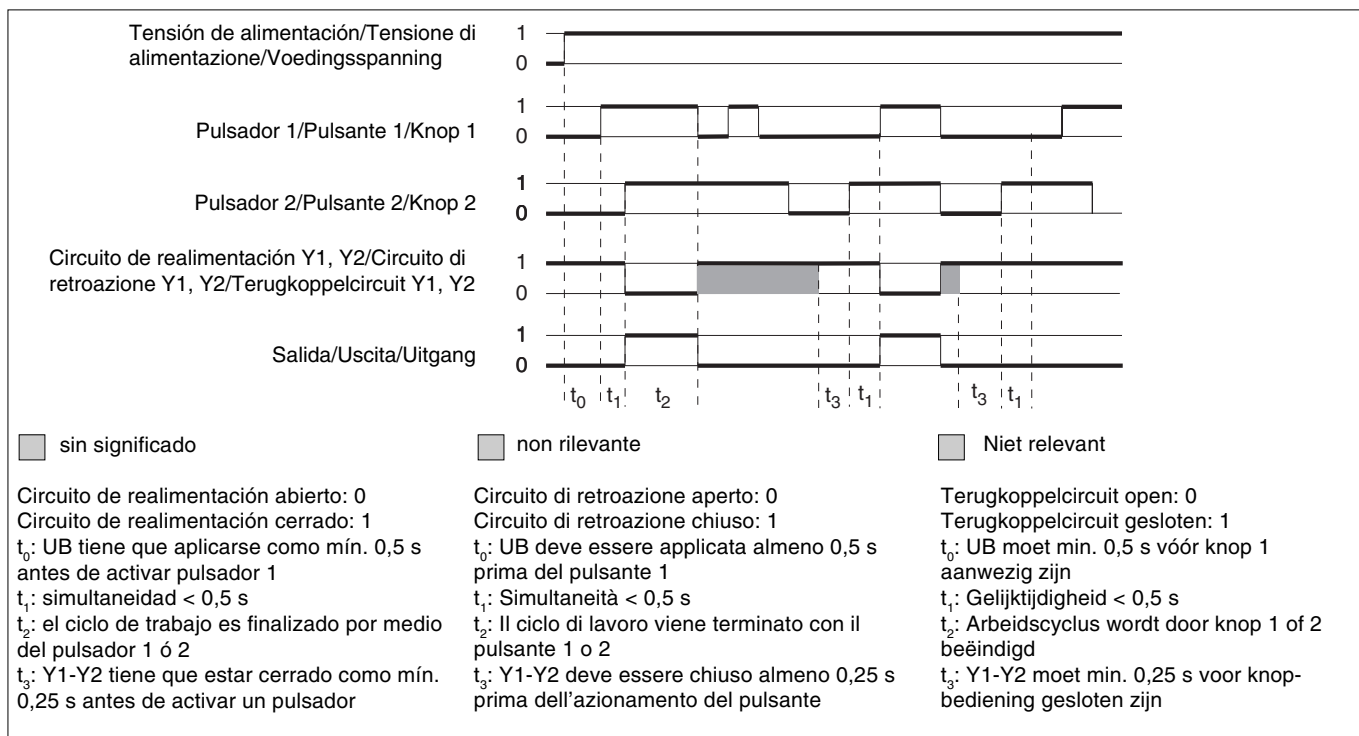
Tensión de alimentación/Tensione di alimentazione/Voedingsspanning
1
0

Pulsador 1/Pulsante 1/Knop 1
1
0

Pulsador 2/Pulsante 2/Knop 2
1
0

Circuito de realimentación Y1, Y2/Circuito di retroazione Y1, Y2/Terugkoppelcircuit Y1, Y2
1
0

Salida/Uscita/Uitgang
1
0

$t_0$ $t_1$ $t_2$ $t_3$ $t_1$ $t_3$ $t_1$

sin significado

Circuito de realimentación abierto: 0
Circuito de realimentación cerrado: 1
$t_0$: UB tiene que aplicarse como mín. 0,5 s antes de activar pulsador 1
$t_1$: simultaneidad < 0,5 s
$t_2$: el ciclo de trabajo es finalizado por medio del pulsador 1 ó 2
$t_3$: Y1-Y2 tiene que estar cerrado como mín. 0,25 s antes de activar un pulsador

non rilevante

Circuito di retroazione aperto: 0
Circuito di retroazione chiuso: 1
$t_0$: UB deve essere applicata almeno 0,5 s prima del pulsante 1
$t_1$: Simultaneità < 0,5 s
$t_2$: Il ciclo di lavoro viene terminato con il pulsante 1 o 2
$t_3$: Y1-Y2 deve essere chiuso almeno 0,25 s prima dell'azionamento del pulsante

Niet relevant

Terugkoppelcircuit open: 0
Terugkoppelcircuit gesloten: 1
$t_0$: UB moet min. 0,5 s vóór knop 1 aanwezig zijn
$t_1$: Gelijktijdigheid < 0,5 s
$t_2$: Arbeidscyclus wordt door knop 1 of 2 beëindigd
$t_3$: Y1-Y2 moet min. 0,25 s voor knopbediening gesloten zijn